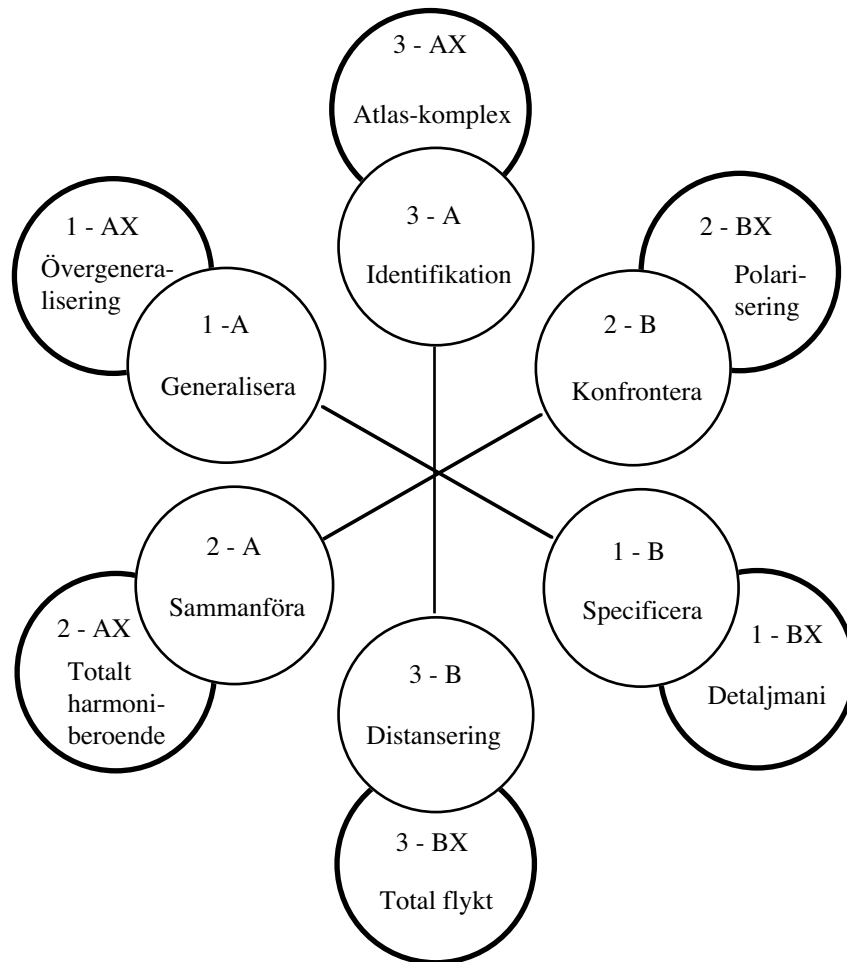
3 - AX
Atlas-komplex

3 - A
Identifikation

1 - AX
Övergeneralisering

1 -A
Generalisera

2 - BX
Polarisering

2 - B
Konfrontera

2 - A
Sammanföra

2 - AX
Totalt harmoniberoende

1 - B
Specificera

1 - BX
Detaljmani

3 - B
Distansering

3 - BX
Total flykt